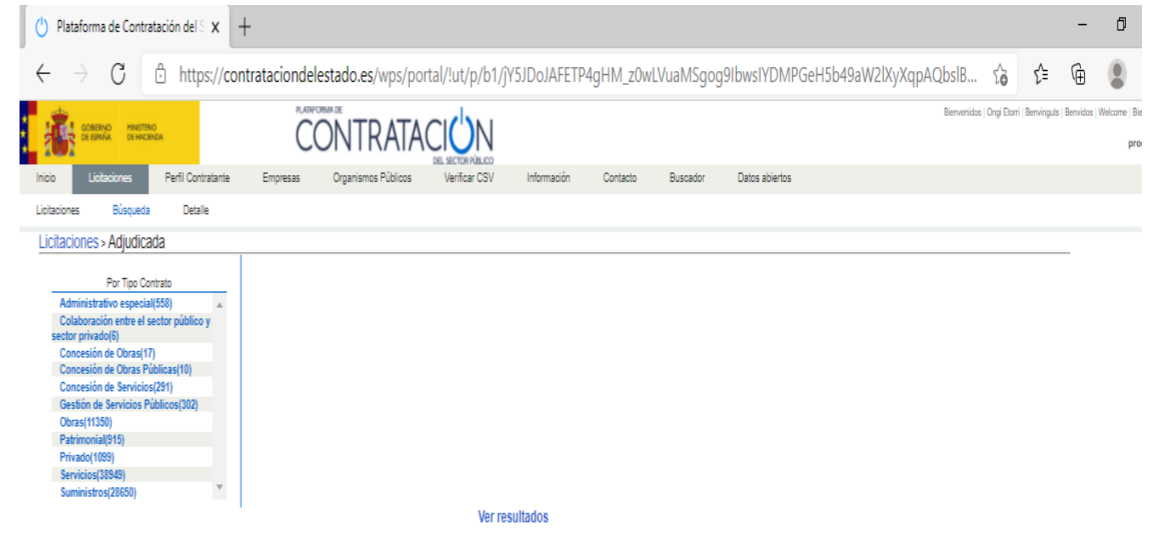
Plataforma de Contratación del S X +

https://contrataciondelestado.es/wps/portal/!ut/p/b1/jY5JDoJAFETP4gHM_z0wLVuaMSgog9IbwsIYDMPGeH5b49aW2lXyXqpAQbslB...

GOBIERNO DE ESPAÑA MINISTERIO DE HACIENDA

PLATAFORMA DE CONTRATACIÓN DEL SECTOR PÚBLICO

Bienvenidos | Ongi Etorri | Benvinguts | Benvidos | Welcome | Bie

pro

Inicio Licitaciones Perfil Contratante Empresas Organismos Públicos Verificar CSV Información Contacto Buscador Datos abiertos

Licitaciones Búsqueda Detalle

Licitaciones > Adjudicada

Por Tipo Contrato

Administrativo especial(558)
Colaboración entre el sector público y sector privado(6)
Concesión de Obras(17)
Concesión de Obras Públicas(10)
Concesión de Servicios(291)
Gestión de Servicios Públicos(302)
Obras(11350)
Patrimonial(915)
Privado(1099)
Servicios(38949)
Suministros(28650)

Ver resultados